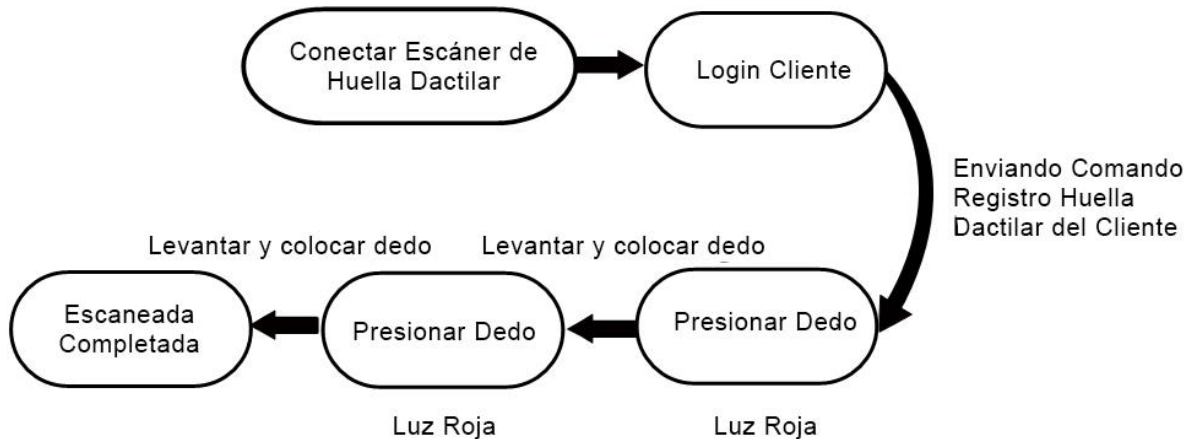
Conectar Escáner de Huella Dactilar

Login Cliente

Enviando Comando Registro Huella Dactilar del Cliente

Levantar y colocar dedo

Levantar y colocar dedo

Escaneada Completada

Presionar Dedo

Presionar Dedo

Luz Roja

Luz Roja